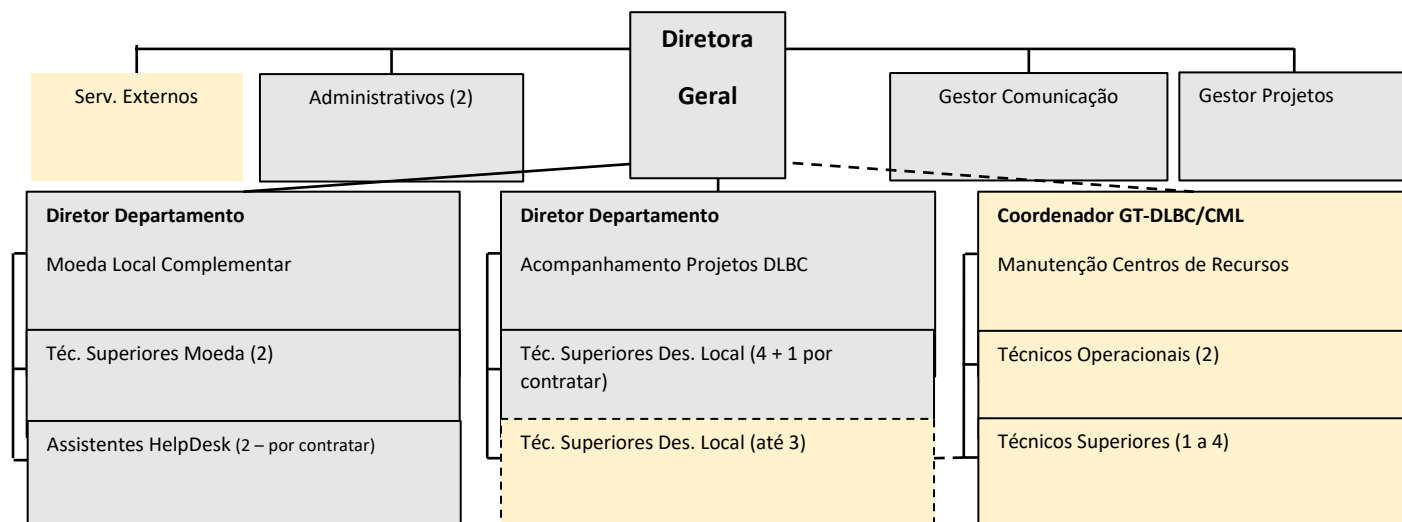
Diretora

Geral

Serv. Externos

Administrativos (2)

Gestor Comunicação

Gestor Projetos

**Diretor Departamento**

Moeda Local Complementar

Téc. Superiores Moeda (2)

Assistentes HelpDesk (2 – por contratar)

**Diretor Departamento**

Acompanhamento Projetos DLBC

Téc. Superiores Des. Local (4 + 1 por contratar)

Téc. Superiores Des. Local (até 3)

**Coordenador GT-DLBC/CML**

Manutenção Centros de Recursos

Técnicos Operacionais (2)

Técnicos Superiores (1 a 4)